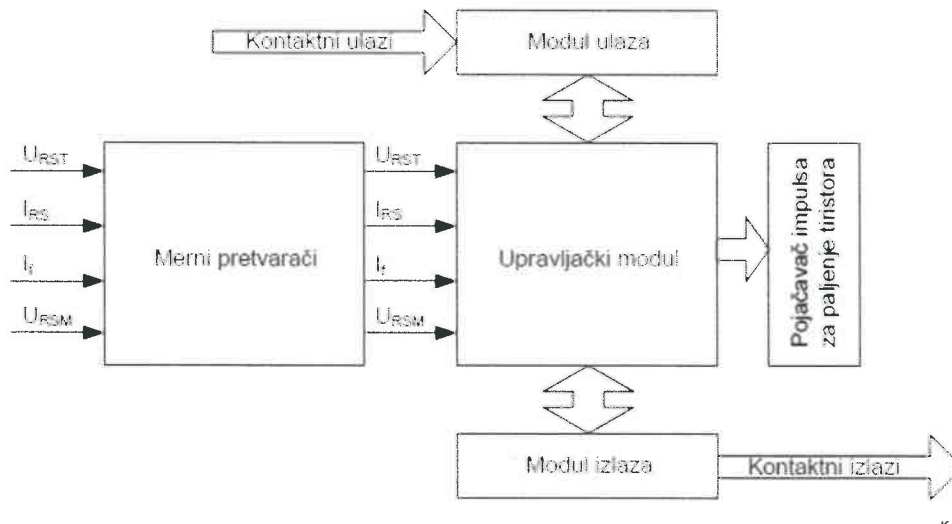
Kontaktni ulazi

Modul ulaza

$U_{RST}$

$I_{RS}$

$I_f$

$U_{RSM}$

Merni pretvarači

$U_{RST}$

$I_{RS}$

$I_f$

$U_{RSM}$

Upravljački modul

Pojačavač impulsa za paljenje tiristora

Modul izlaza

Kontaktni izlazi